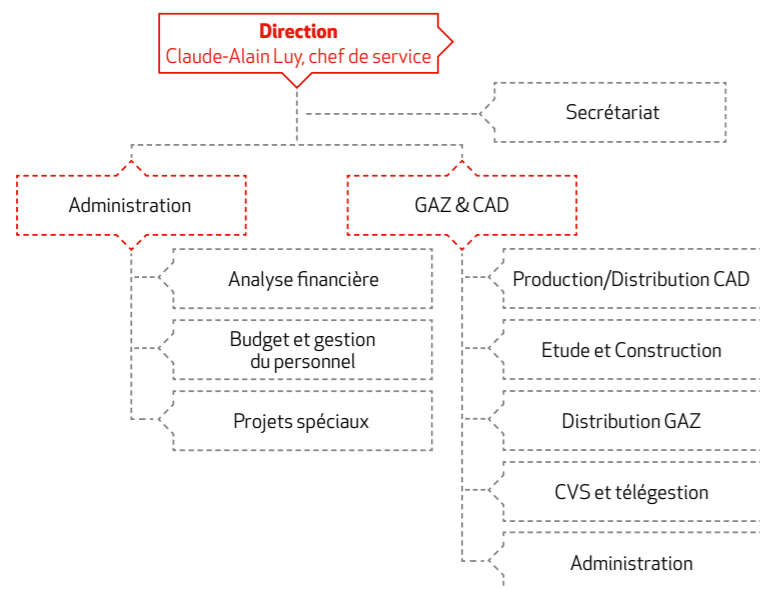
Direction
Claude-Alain Luy, chef de service

Secrétariat

Administration

GAZ & CAD

Analyse financière

Budget et gestion du personnel

Projets spéciaux

Production/Distribution CAD

Etude et Construction

Distribution GAZ

CVS et télégestion

Administration